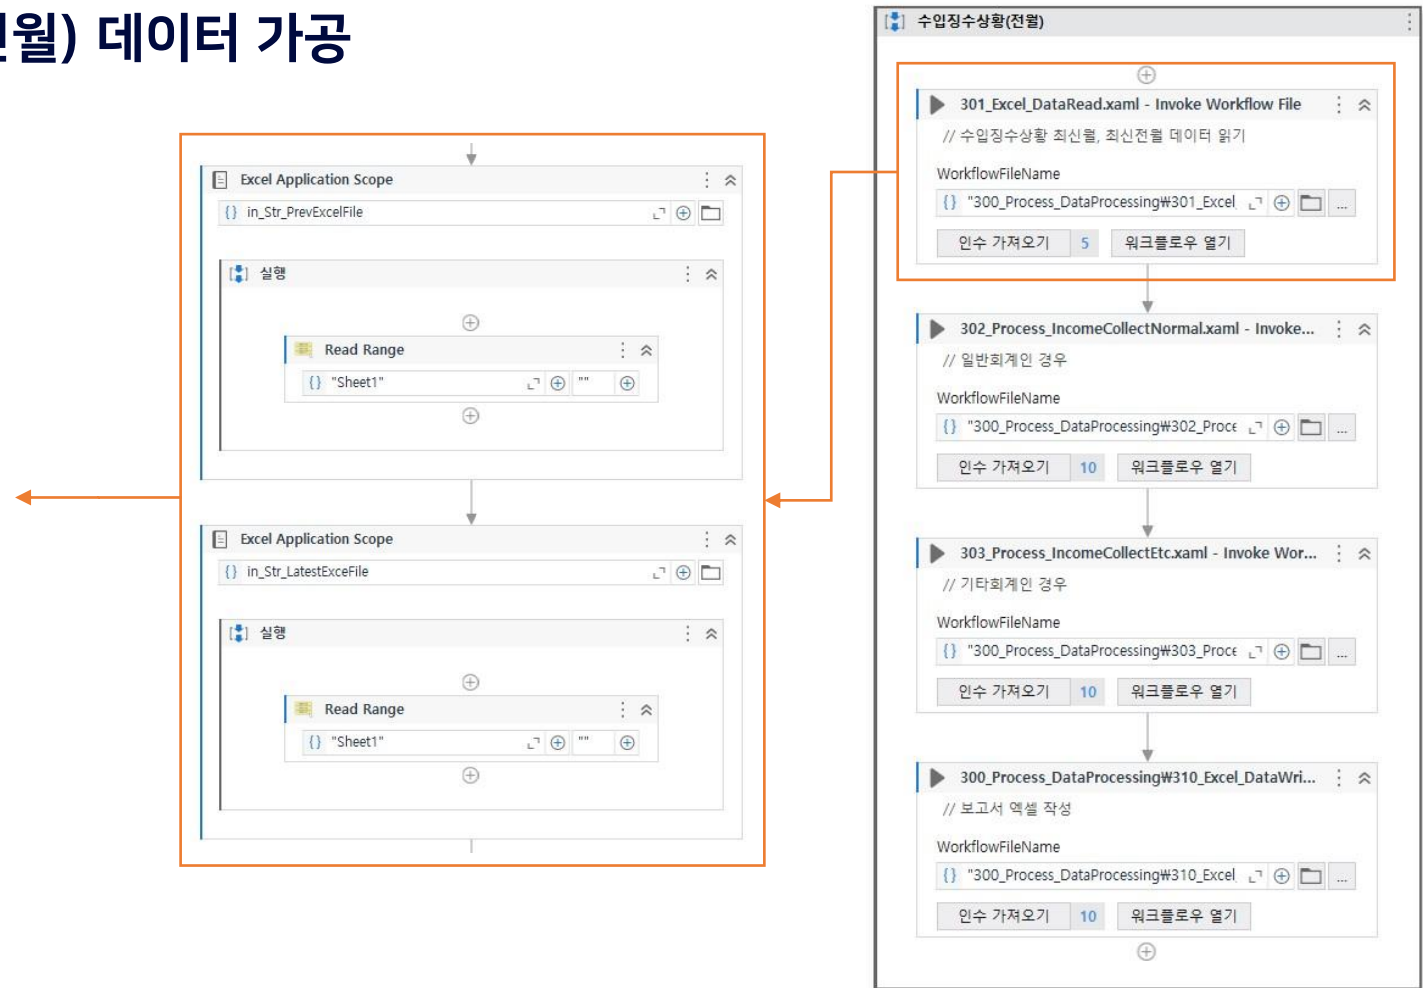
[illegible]월) 데이터 가공

Excel Application Scope
{} in_Str_PrevExcelFile

실행

Read Range
{} "Sheet1" ""

Excel Application Scope
{} in_Str_LatestExceFile

실행

Read Range
{} "Sheet1" ""

수입징수상황(전월)

301_Excel_DataRead.xaml - Invoke Workflow File
// 수입징수상황 최신월, 최신전월 데이터 읽기
WorkflowFileName
{} "300_Process_DataProcessing₩301_Excel
인수 가져오기 5 워크플로우 열기

302_Process_IncomeCollectNormal.xaml - Invoke...
// 일반회계인 경우
WorkflowFileName
{} "300_Process_DataProcessing₩302_Proce
인수 가져오기 10 워크플로우 열기

303_Process_IncomeCollectEtc.xaml - Invoke Wor...
// 기타회계인 경우
WorkflowFileName
{} "300_Process_DataProcessing₩303_Proce
인수 가져오기 10 워크플로우 열기

300_Process_DataProcessing₩310_Excel_DataWri...
// 보고서 엑셀 작성
WorkflowFileName
{} "300_Process_DataProcessing₩310_Excel
인수 가져오기 10 워크플로우 열기